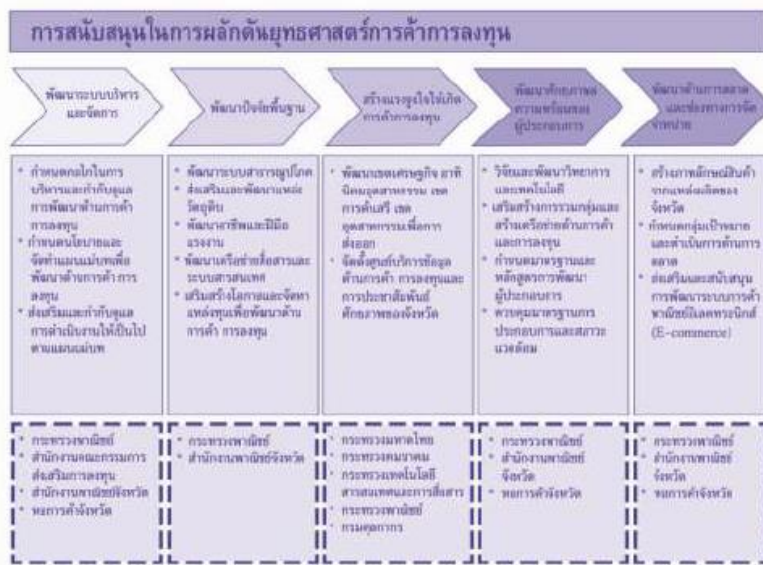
การสนับสนุนในการผลักดันยุทธศาสตร์การค้าการลงทุน

พัฒนาระบบบริหารและจัดการ

พัฒนาปัจจัยพื้นฐาน

สร้างแรงจูงใจให้เกิดการค้าการลงทุน

พัฒนาศักยภาพความพร้อมของผู้ประกอบการ

พัฒนาด้านการตลาดและช่องทางการจัดจำหน่าย

* กำหนดนโยบายการบริหารและกำกับดูแลการพัฒนาด้านการค้าการลงทุน
* กำหนดนโยบายและจัดทำแผนแม่บทเพื่อพัฒนาด้านการค้า การลงทุน
* ส่งเสริมและกำกับดูแลการดำเนินงานให้เป็นไปตามแผนแม่บท

* พัฒนาระบบสาธารณูปโภค
* ส่งเสริมและพัฒนาแหล่งวัตถุดิบ
* พัฒนาฝีมือและพัฒนาแรงงาน
* พัฒนาเครือข่ายสื่อสารและระบบสารสนเทศ
* เสริมสร้างโอกาสและจัดหาแหล่งทุนเพื่อพัฒนาด้านการค้า การลงทุน

* พัฒนาเขตเศรษฐกิจ อาทิ นิคมอุตสาหกรรม เขตการค้าเสรี เขตอุตสาหกรรมเพื่อการส่งออก
* จัดตั้งศูนย์บริการข้อมูลด้านการค้า การลงทุนและการประชาสัมพันธ์ศักยภาพของจังหวัด

* วิจัยและพัฒนาวิทยาการและเทคโนโลยี
* เสริมสร้างการรวมกลุ่มและสร้างเครือข่ายด้านการค้าและการลงทุน
* กำหนดมาตรฐานและหลักสูตรการพัฒนาผู้ประกอบการ
* ควบคุมมาตรฐานการประกอบการและสภาวะแวดล้อม

* สร้างภาพลักษณ์สินค้าจากแหล่งผลิตของจังหวัด
* กำหนดกลุ่มเป้าหมายและดำเนินการด้านการตลาด
* ส่งเสริมและสนับสนุนการพัฒนาระบบการค้าพาณิชย์อิเลคทรอนิกส์ (E-commerce)

* กระทรวงพาณิชย์
* สำนักงานคณะกรรมการส่งเสริมการลงทุน
* สำนักงานพาณิชย์จังหวัด
* หอการค้าจังหวัด

* กระทรวงพาณิชย์
* สำนักงานพาณิชย์จังหวัด

* กระทรวงมหาดไทย
* กระทรวงคมนาคม
* กระทรวงเทคโนโลยีสารสนเทศและการสื่อสาร
* กระทรวงพาณิชย์
* กรมศุลกากร

* กระทรวงพาณิชย์
* สำนักงานพาณิชย์จังหวัด
* หอการค้าจังหวัด

* กระทรวงพาณิชย์
* สำนักงานพาณิชย์จังหวัด
* หอการค้าจังหวัด